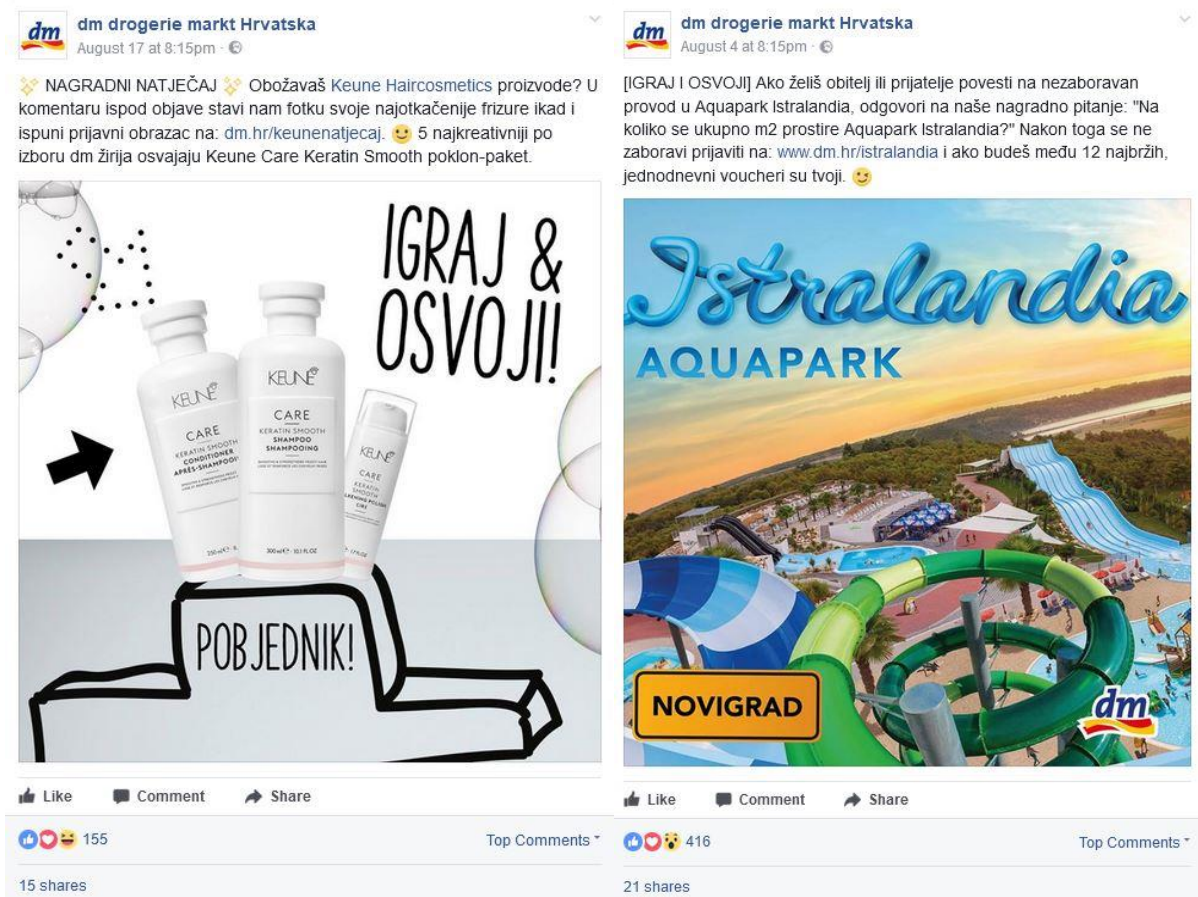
dm

dm drogerie markt Hrvatska
August 17 at 8:15pm ·

NAGRADNI NATJEČAJ Obožavaš Keune Haircosmetics proizvode? U komentaru ispod objave stavi nam fotku svoje najotkačenije frizure ikad i ispuni prijavni obrazac na: dm.hr/keunenatjecaj. 5 najkreativniji po izboru dm žirija osvajaju Keune Care Keratin Smooth poklon-paket.

IGRAJ & OSVOJI!

KEUNE CARE KERATIN SMOOTH CONDITIONER APRÈS-SHAMPOOING

KEUNE CARE KERATIN SMOOTH SHAMPOO SHAMPOOING 300 ml e · 10.1 FL OZ

KEUNE CARE KERATIN SMOOTH

POBJEDNIK!

Like Comment Share

155

Top Comments

15 shares

dm

dm drogerie markt Hrvatska
August 4 at 8:15pm ·

[IGRAJ I OSVOJI] Ako želiš obitelj ili prijatelje povesti na nezaboravan provod u Aquapark Istralandia, odgovori na naše nagradno pitanje: "Na koliko se ukupno m2 prostire Aquapark Istralandia?" Nakon toga se ne zaboravi prijaviti na: www.dm.hr/istralandia i ako budeš među 12 najbržih, jednodnevni voucheri su tvoji.

Istralandia
AQUAPARK

NOVIGRAD

dm

Like Comment Share

416

Top Comments

21 shares